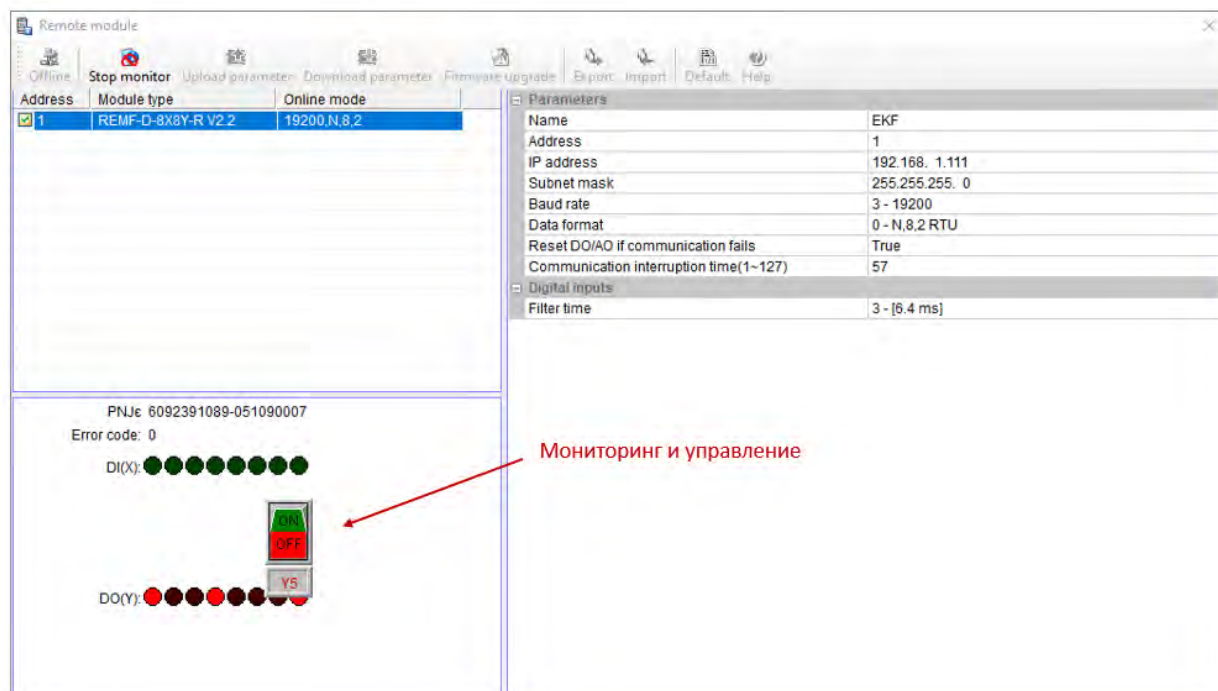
Remote module

Offline Stop monitor Upload parameter Download parameter Firmware upgrade Export Import Default Help

| Address | Module type | Online mode |
|---|---|---|
| 1 | REMF-D-8X8Y-R V2.2 | 19200,N,8,2 |

Parameters

| | |
|---|---|
| Name | EKF |
| Address | 1 |
| IP address | 192.168. 1.111 |
| Subnet mask | 255.255.255. 0 |
| Baud rate | 3 - 19200 |
| Data format | 0 - N,8,2 RTU |
| Reset DO/AO if communication fails | True |
| Communication interruption time(1~127) | 57 |

Digital inputs

| | |
|---|---|
| Filter time | 3 - [6.4 ms] |

PNJε 6092391089-051090007
Error code: 0
DI(X):
ON
OFF
Y5
DO(Y):

Мониторинг и управление